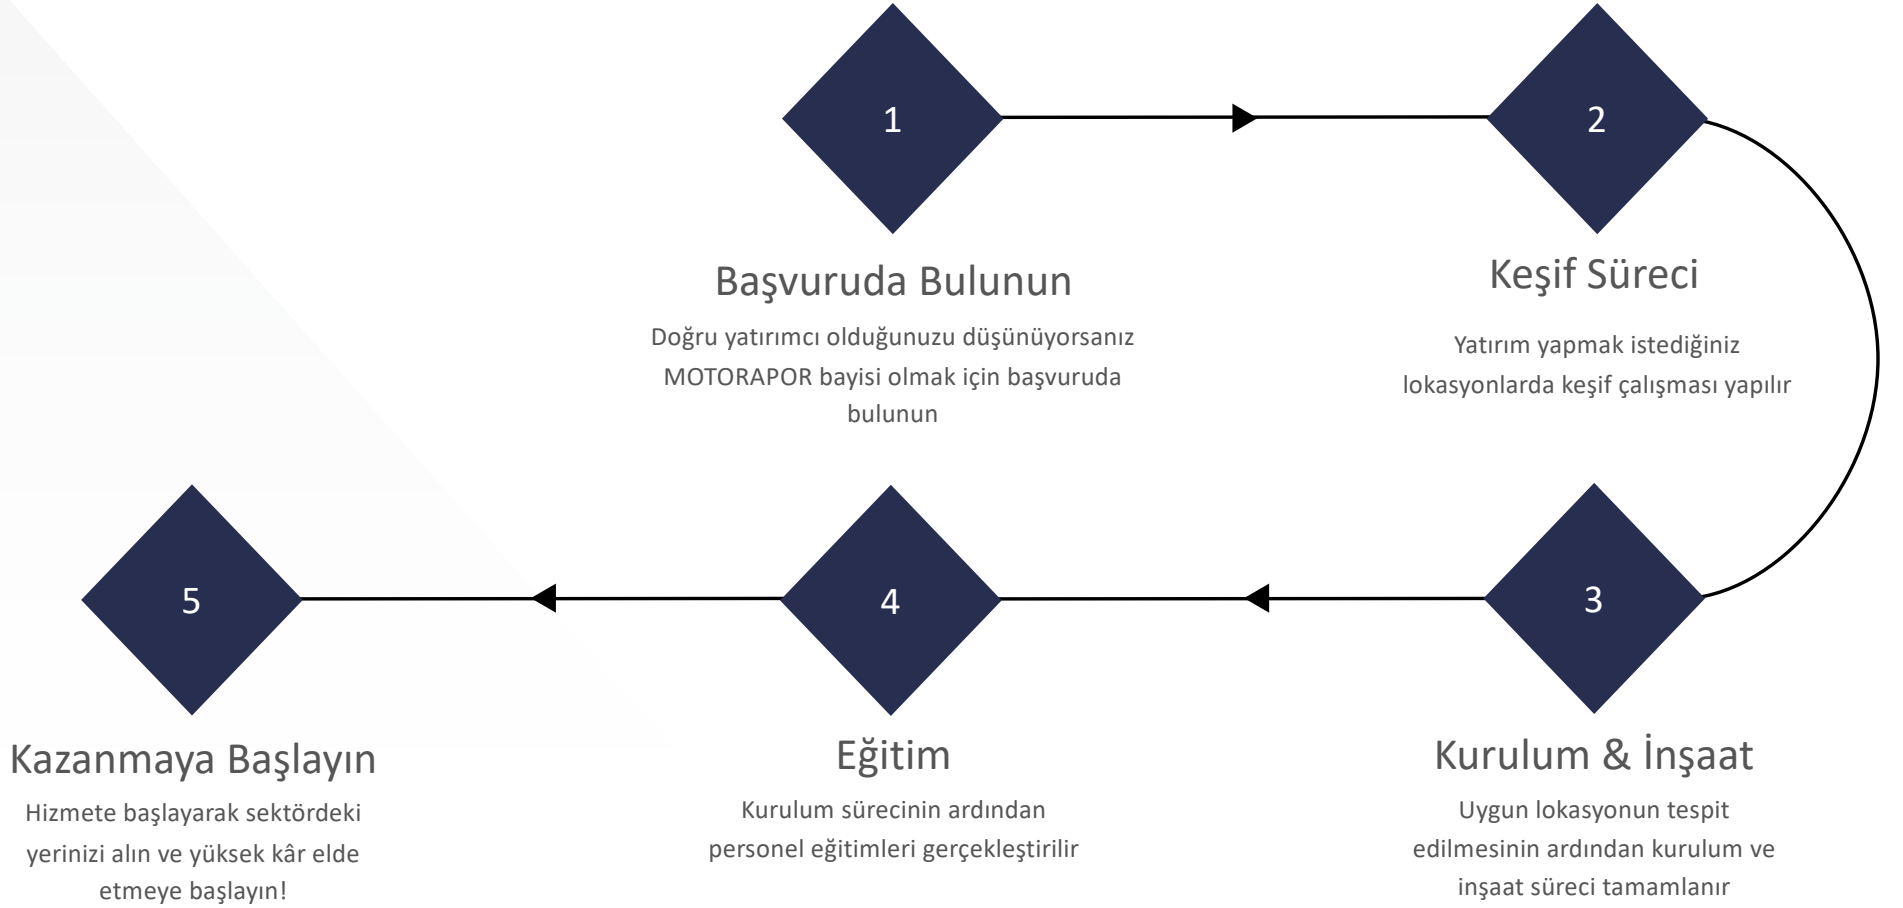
1

Başvuruda Bulunun

Doğru yatırımcı olduğunuzu düşünüyorsanız MOTORAPOR bayisi olmak için başvuruda bulunun

2

Keşif Süreci

Yatırım yapmak istediğiniz lokasyonlarda keşif çalışması yapılır

3

Kurulum & İnşaat

Uygun lokasyonun tespit edilmesinin ardından kurulum ve inşaat süreci tamamlanır

4

Eğitim

Kurulum sürecinin ardından personel eğitimleri gerçekleştirilir

5

Kazanmaya Başlayın

Hizmete başlayarak sektördeki yerinizi alın ve yüksek kâr elde etmeye başlayın!